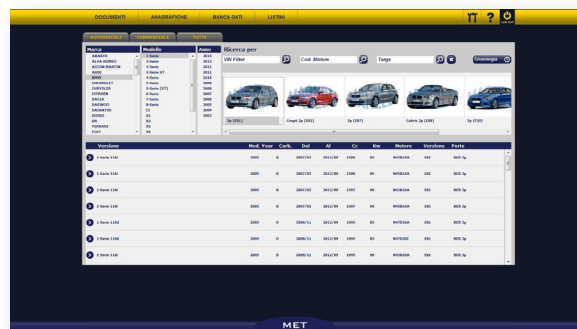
DOCUMENTI ANAGRAFICHE BANCA DATI LISTINI

AUTOVEICOLI COMMERCIALI TUTTI

| Marca | Modello | Anno |
|---|---|---|
| ABARTH | 1-Serie | 2014 |
| ALFA ROMEO | 2-Serie | 2013 |
| ASTON MARTIN | 3-Serie | 2012 |
| AUDI | 3-Serie GT | 2011 |
| BMW | 4-Serie | 2010 |
| CHEVROLET | 5-Serie | 2009 |
| CHRYSLER | 5-Serie (GT) | 2008 |
| CITROEN | 6-Serie | 2007 |
| DACIA | 7-Serie | 2006 |
| DAEWOO | 8-Serie | 2005 |
| DAIHATSU | i3 | 2004 |
| DODGE | X1 | 2003 |
| DS | X3 | |
| FERRARI | X4 | |
| FIAT | X5 | |

Ricerca per

VIN Filter Cod. Motore Targa Cronologia

3p (E81) Coupè 2p (E82) 5p (E87) Cabrio 2p (E88) 5p (F20)

| Versione | Mod. Year | Carb. | Dal | Al | Cc | Kw | Motore | Versione | Porte |
|---|---|---|---|---|---|---|---|---|---|
| 1-Serie 116i | 2005 | B | 2007/03 | 2011/09 | 1596 | 85 | N45B16A | E81 | BER 3p |
| 1-Serie 116i | 2005 | B | 2007/03 | 2011/09 | 1598 | 85 | N43B16A | E81 | BER 3p |
| 1-Serie 118i | 2005 | B | 2007/03 | 2011/09 | 1997 | 90 | N43B20A | E81 | BER 3p |
| 1-Serie 118i | 2005 | B | 2007/03 | 2011/09 | 1997 | 90 | N46B20B | E81 | BER 3p |
| 1-Serie 116d | 2005 | D | 2009/11 | 2011/09 | 1995 | 85 | N47D20A | E81 | BER 3p |
| 1-Serie 118d | 2005 | D | 2007/03 | 2011/09 | 1995 | 85 | N47D20C | E81 | BER 3p |
| 1-Serie 116i | 2005 | B | 2009/11 | 2011/09 | 1995 | 90 | N43B20A | E81 | BER 3p |

MET